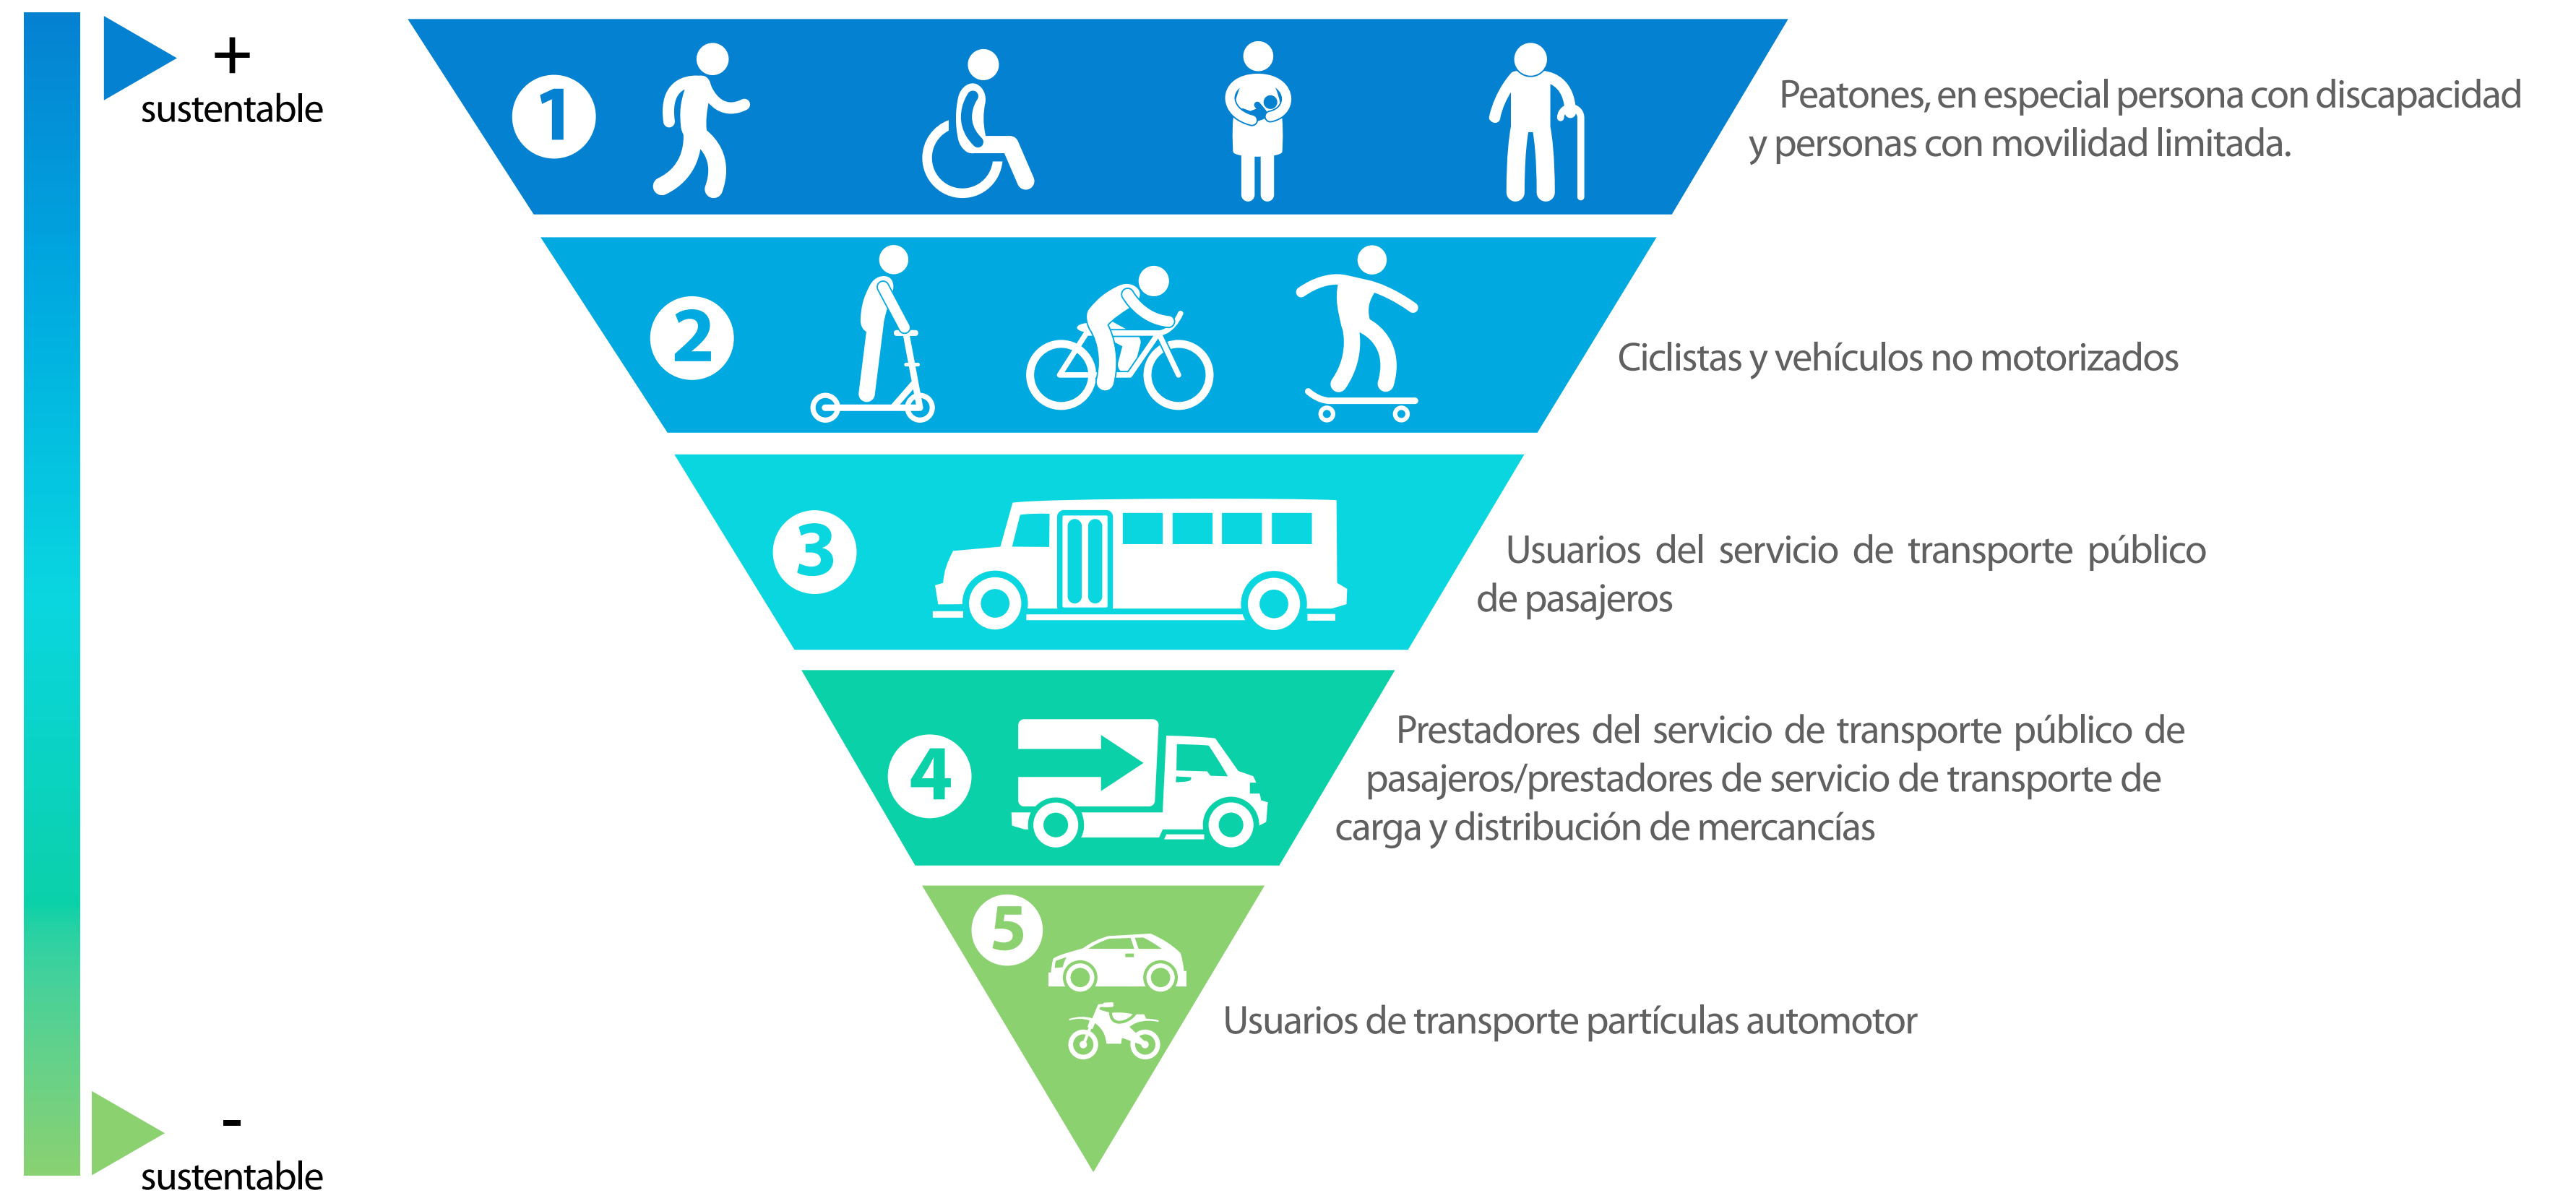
+
sustentable

1

Peatones, en especial persona con discapacidad y personas con movilidad limitada.

2

Ciclistas y vehículos no motorizados

3

Usuarios del servicio de transporte público de pasajeros

4

Prestadores del servicio de transporte público de pasajeros/prestadores de servicio de transporte de carga y distribución de mercancías

5

Usuarios de transporte partículas automotor

-
sustentable